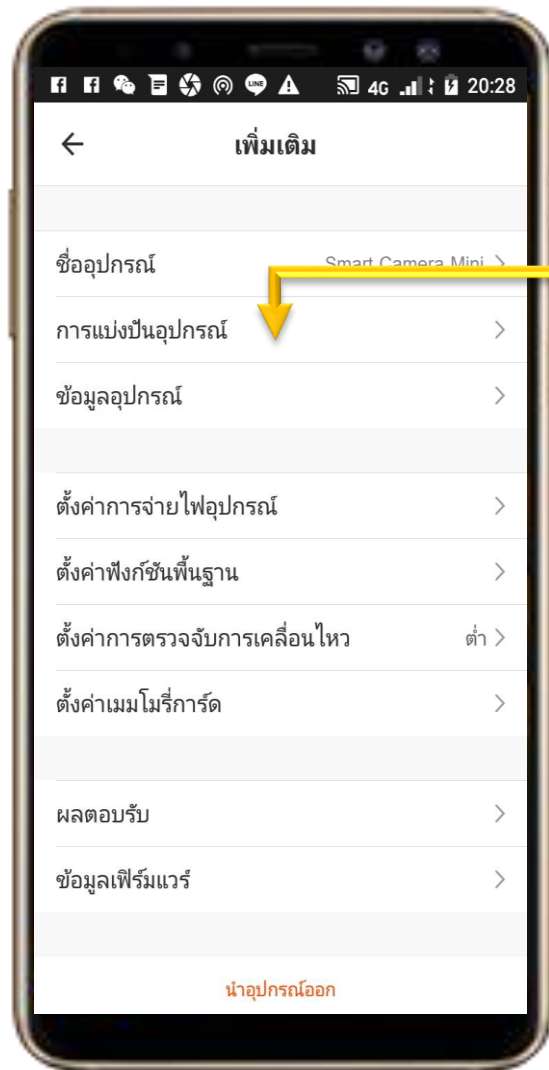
4G 20:28

เพิ่มเติม

ชื่ออุปกรณ์ Smart Camera Mini

การแบ่งปันอุปกรณ์

ข้อมูลอุปกรณ์

ตั้งค่าการจ่ายไฟอุปกรณ์

ตั้งค่าฟังก์ชันพื้นฐาน

ตั้งค่าการตรวจจับการเคลื่อนไหว ต่ำ

ตั้งค่าเมมโมรี่การ์ด

ผลตอบรับ

ข้อมูลเฟิร์มแวร์

นำอุปกรณ์ออก